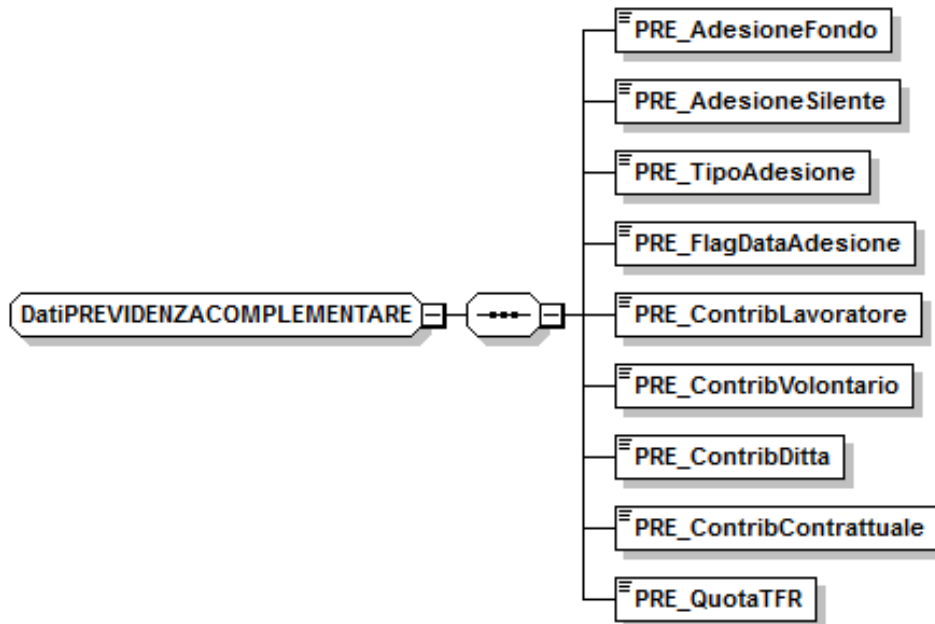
DatiPREVIDENZACOMPLEMENTARE

PRE_AdesioneFondo

PRE_AdesioneSilente

PRE_TipoAdesione

PRE_FlagDataAdesione

PRE_ContribLavoratore

PRE_ContribVolontario

PRE_ContribDitta

PRE_ContribContrattuale

PRE_QuotaTFR